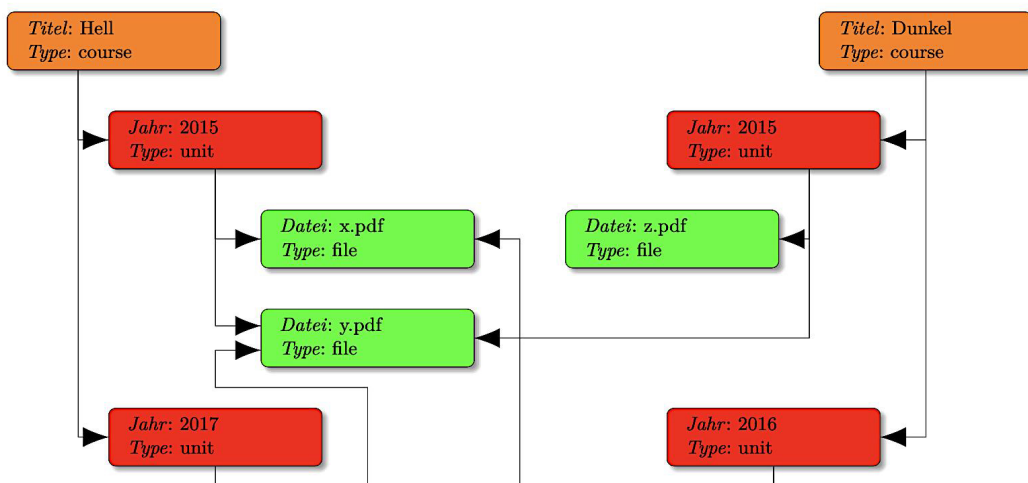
*Titel*: Hell
*Type*: course

*Titel*: Dunkel
*Type*: course

*Jahr*: 2015
*Type*: unit

*Jahr*: 2015
*Type*: unit

*Datei*: x.pdf
*Type*: file

*Datei*: z.pdf
*Type*: file

*Datei*: y.pdf
*Type*: file

*Jahr*: 2017
*Type*: unit

*Jahr*: 2016
*Type*: unit